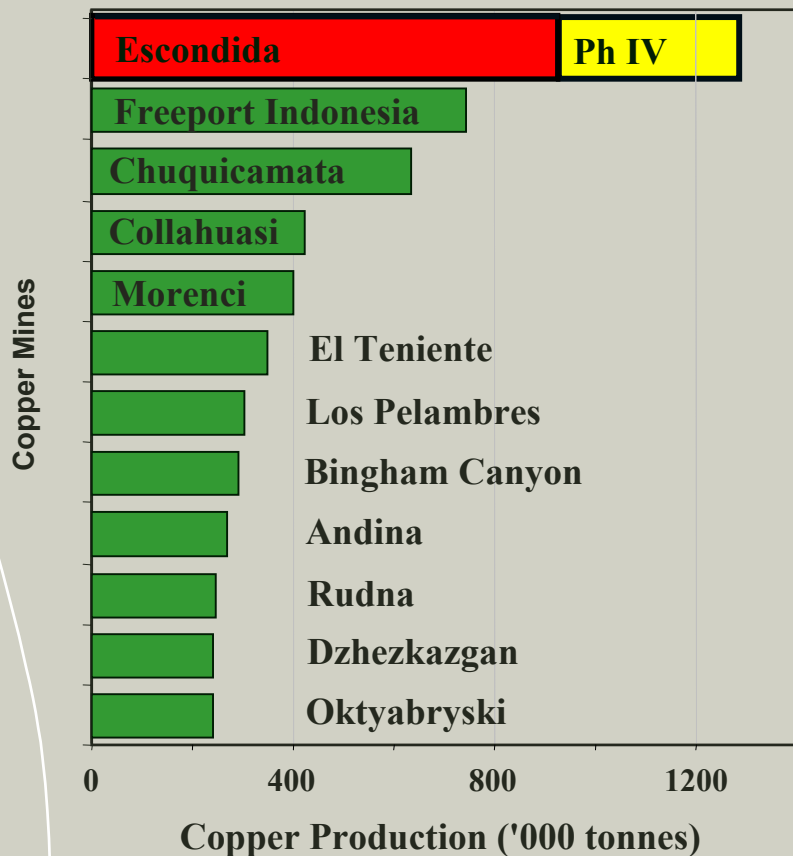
Escondida
Ph IV
Freeport Indonesia
Chuquicamata
Collahuasi
Morenci
El Teniente
Los Pelambres
Bingham Canyon
Andina
Rudna
Dzhezkazgan
Oktyabryski

Copper Mines

0
400
800
1200

Copper Production ('000 tonnes)